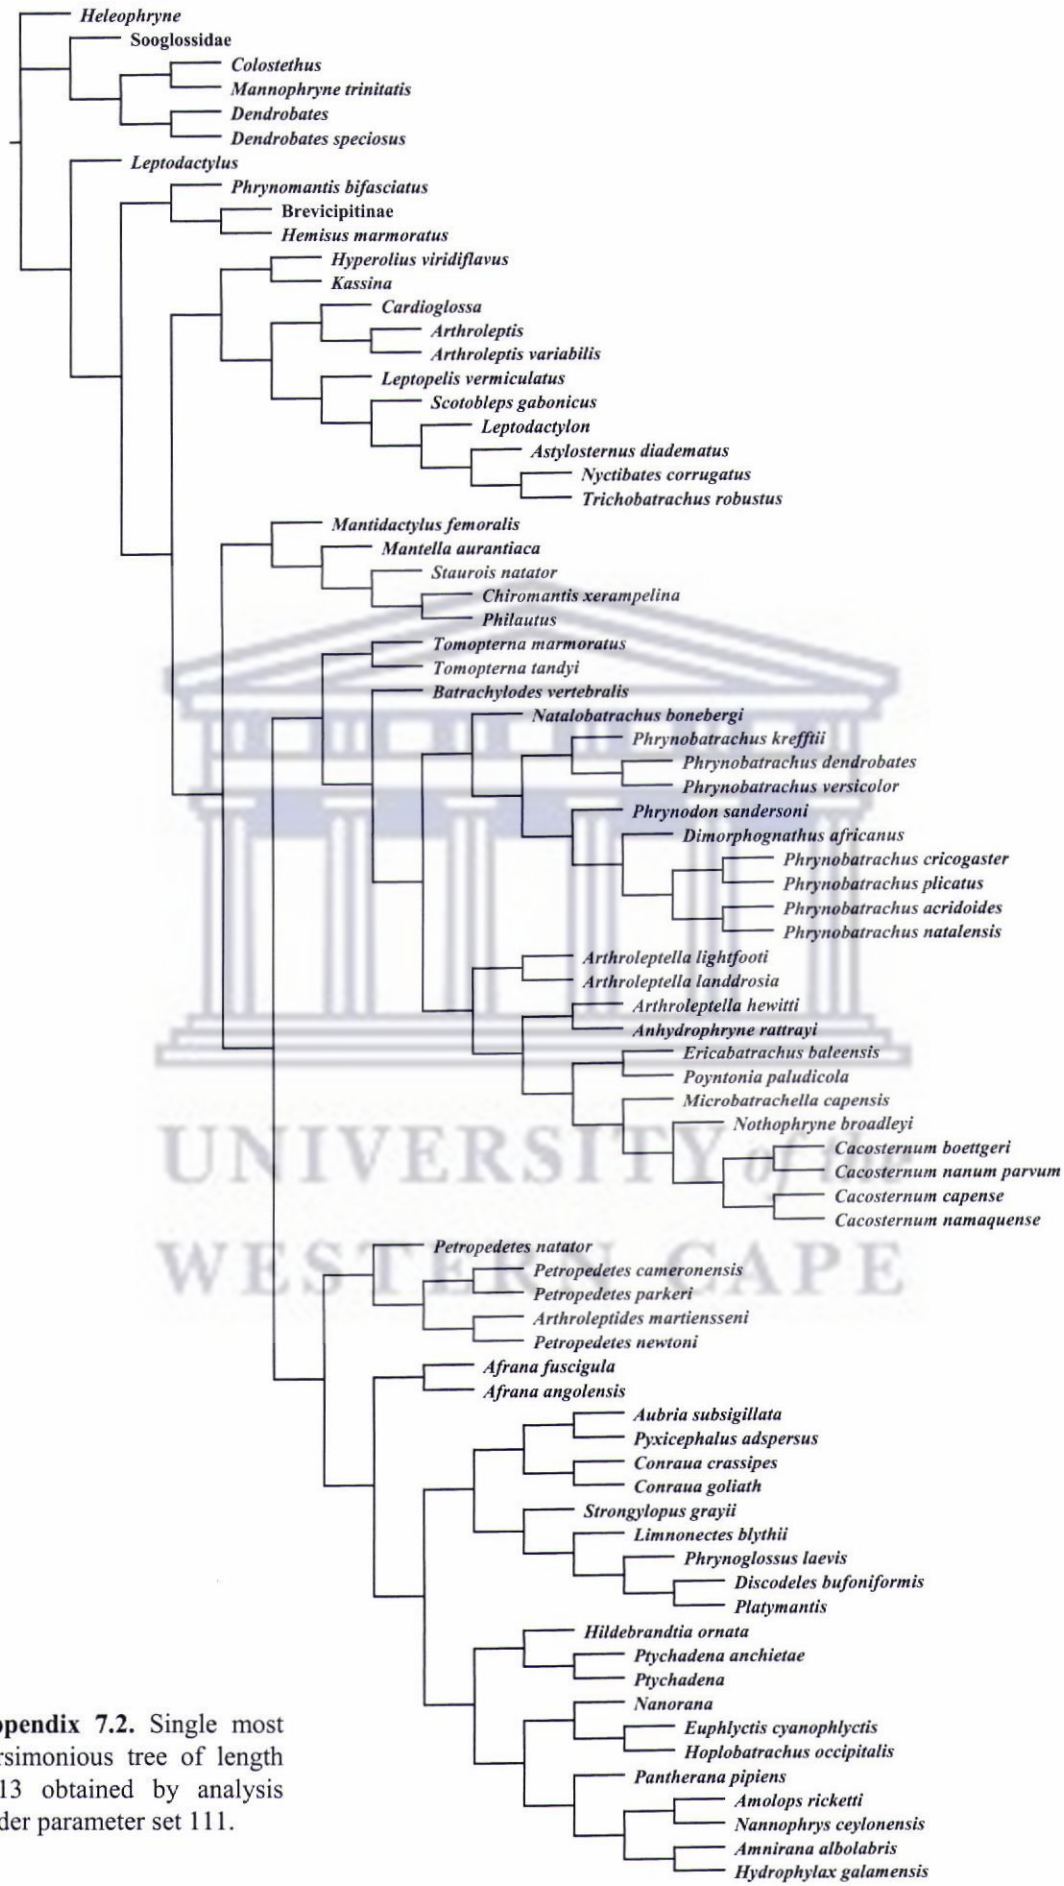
Heleophryne
Sooglossidae
Colostethus
Mannophryne trinitatis
Dendrobates
Dendrobates speciosus
Leptodactylus
Phrynomantis bifasciatus
Brevicipitinae
Hemisus marmoratus
Hyperolius viridiflavus
Kassina
Cardioglossa
Arthroleptis
Arthroleptis variabilis
Leptopelis vermiculatus
Scotobleps gabonicus
Leptodactylon
Astylosternus diadematus
Nyctibates corrugatus
Trichobatrachus robustus
Mantidactylus femoralis
Mantella aurantiaca
Staurois natator
Chiromantis xerampelina
Philautus
Tomopterna marmoratus
Tomopterna tandyi
Batrachylodes vertebralis
Natalobatrachus bonebergi
Phrynobatrachus krefftii
Phrynobatrachus dendrobates
Phrynobatrachus versicolor
Phrynodon sandersoni
Dimorphognathus africanus
Phrynobatrachus cricogaster
Phrynobatrachus plicatus
Phrynobatrachus acridoides
Phrynobatrachus natalensis
Arthroleptella lightfooti
Arthroleptella landdrosia
Arthroleptella hewitti
Anhydrophryne rattrayi
Ericabatrachus baleensis
Poyntonia paludicola
Microbatrachella capensis
Nothophryne broadleyi
Cacosternum boettgeri
Cacosternum nanum parvum
Cacosternum capense
Cacosternum namaquense
Petropedetes natator
Petropedetes cameronensis
Petropedetes parkeri
Arthroleptides martiensseni
Petropedetes newtoni
Afrana fuscigula
Afrana angolensis
Aubria subsigillata
Pyxicephalus adspersus
Conraua crassipes
Conraua goliath
Strongylopus grayii
Limnonectes blythii
Phrynoglossus laevis
Discodeles bufoniformis
Platymantis
Hildebrandtia ornata
Ptychadena anchietae
Ptychadena
Nanorana
Euphlyctis cyanophlyctis
Hoplobatrachus occipitalis
Pantherana pipiens
Amolops ricketti
Nannophrys ceylonensis
Amnirana albolabris
Hydrophylax galamensis

UNIVERSITY of the
WESTERN CAPE

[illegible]ppendix 7.2. Single most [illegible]rsimonious tree of length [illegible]13 obtained by analysis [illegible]der parameter set 111.